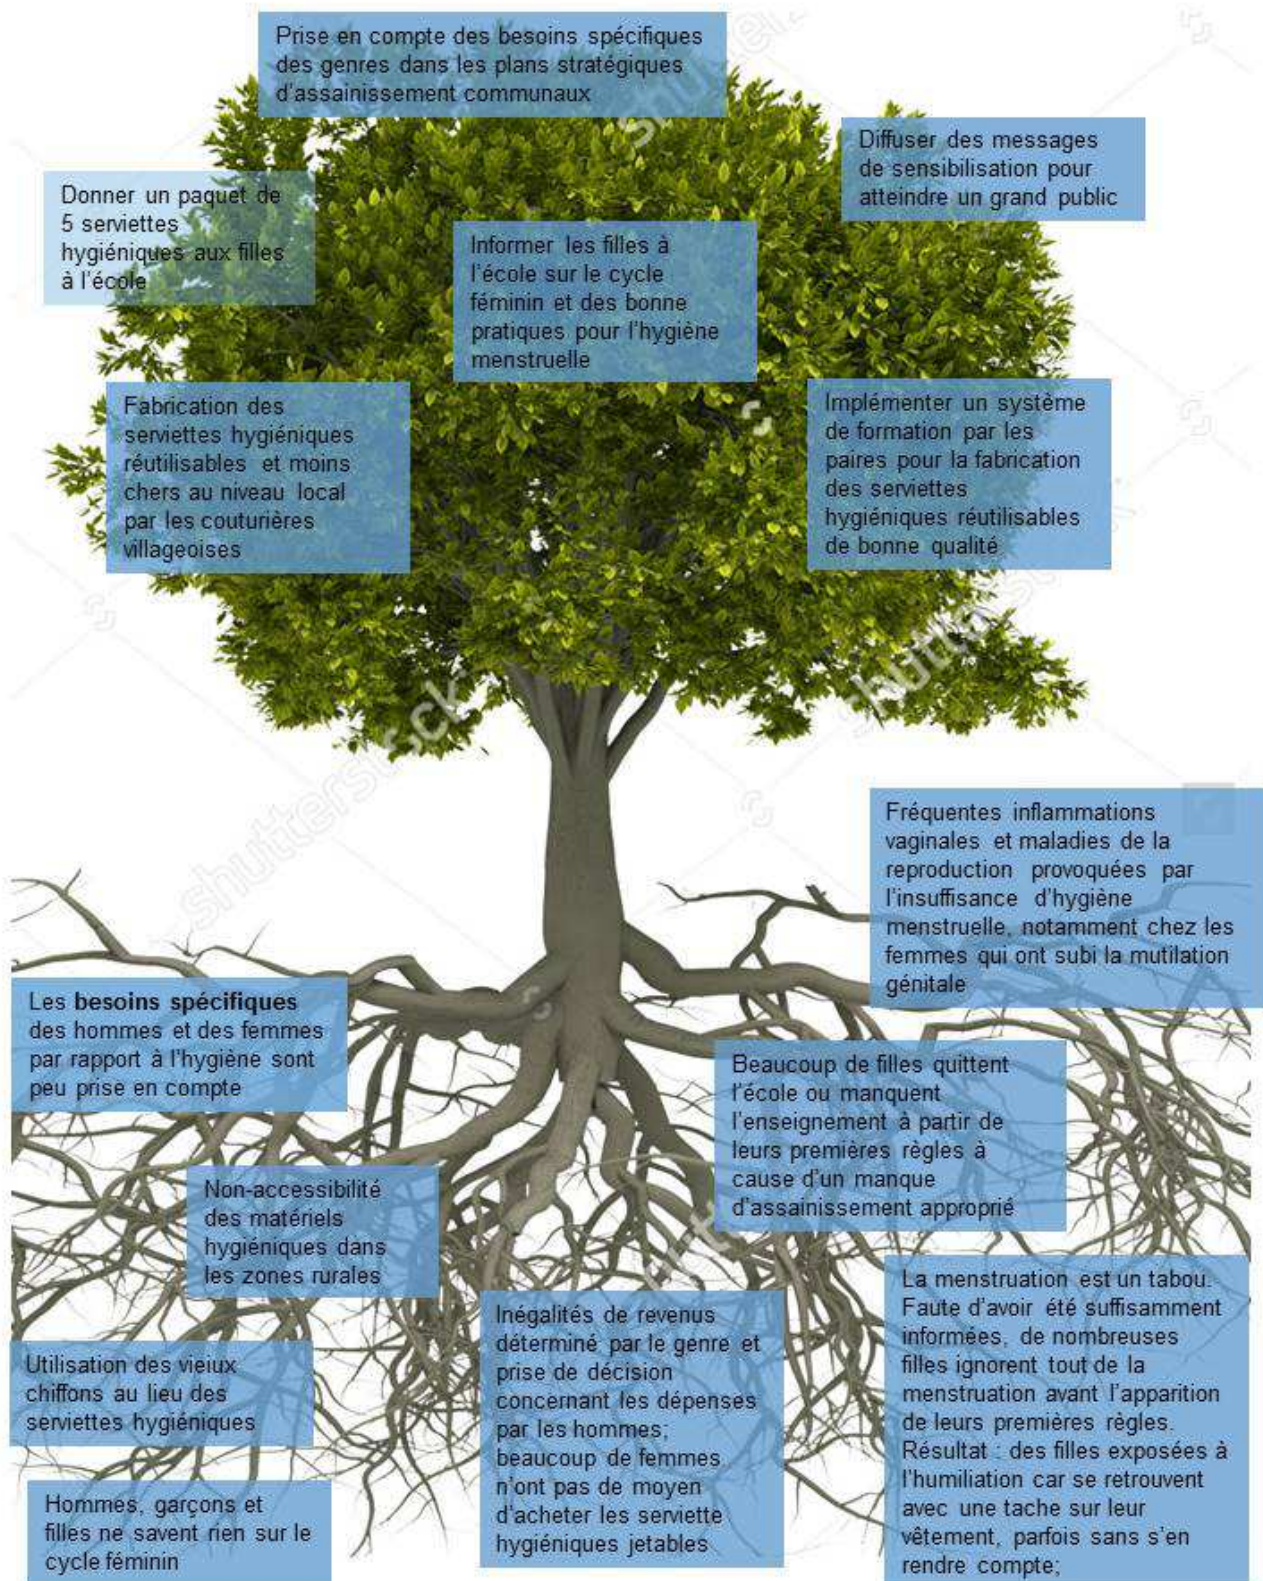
Prise en compte des besoins spécifiques des genres dans les plans stratégiques d'assainissement communaux

Diffuser des messages de sensibilisation pour atteindre un grand public

Donner un paquet de 5 serviettes hygiéniques aux filles à l'école

Informer les filles à l'école sur le cycle féminin et des bonne pratiques pour l'hygiène menstruelle

Fabrication des serviettes hygiéniques réutilisables et moins chers au niveau local par les couturières villageoises

Implémenter un système de formation par les paires pour la fabrication des serviettes hygiéniques réutilisables de bonne qualité

shutterstock

Fréquentes inflammations vaginales et maladies de la reproduction provoquées par l'insuffisance d'hygiène menstruelle, notamment chez les femmes qui ont subi la mutilation génitale

Les **besoins spécifiques** des hommes et des femmes par rapport à l'hygiène sont peu prise en compte

Beaucoup de filles quittent l'école ou manquent l'enseignement à partir de leurs premières règles à cause d'un manque d'assainissement approprié

Non-accessibilité des matériels hygiéniques dans les zones rurales

La menstruation est un tabou. Faute d'avoir été suffisamment informées, de nombreuses filles ignorent tout de la menstruation avant l'apparition de leurs premières règles. Résultat : des filles exposées à l'humiliation car se retrouvent avec une tache sur leur vêtement, parfois sans s'en rendre compte;

Inégalités de revenus déterminé par le genre et prise de décision concernant les dépenses par les hommes; beaucoup de femmes n'ont pas de moyen d'acheter les serviette hygiéniques jetables

Utilisation des vieux chiffons au lieu des serviettes hygiéniques

Hommes, garçons et filles ne savent rien sur le cycle féminin